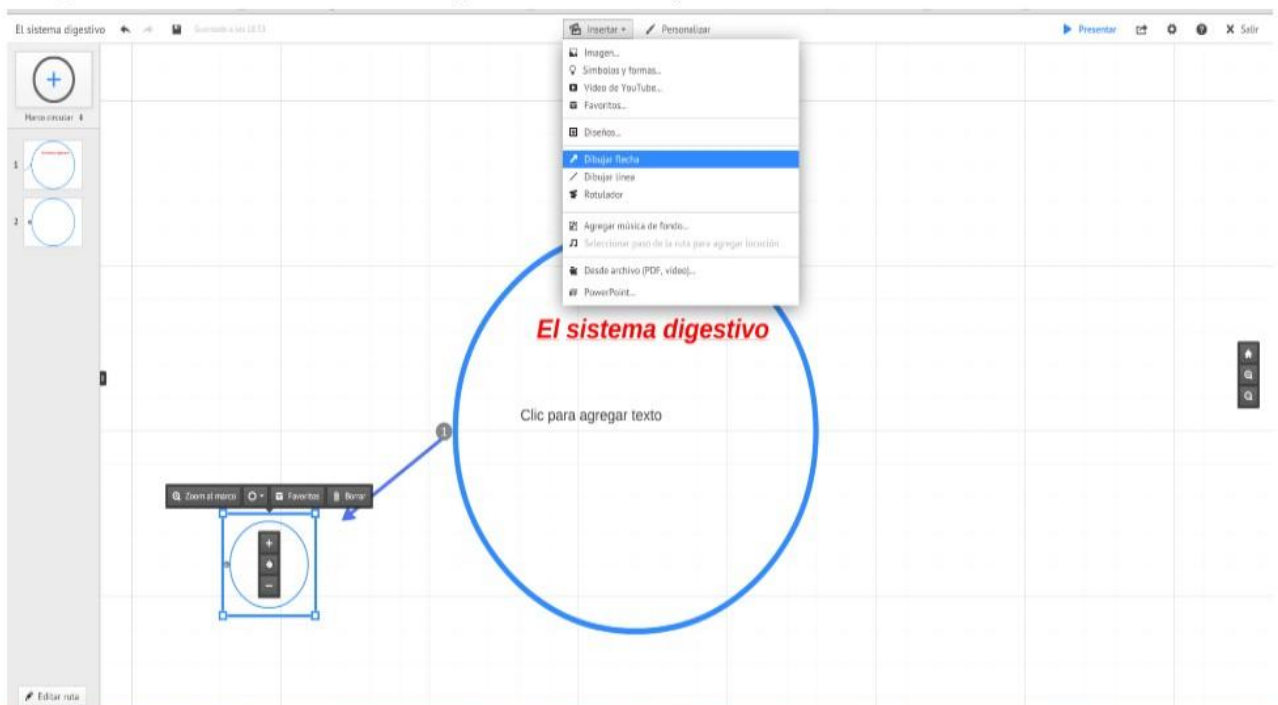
El sistema digestivo
Guardado a las 18:13
Insertar
Personalizar
Presentar
Salir

Marco circular

1
2

Imagen...
Símbolos y formas...
Video de YouTube...
Favoritos...
Diseños...
Dibujar flecha
Dibujar línea
Rotulador
Agregar música de fondo...
Seleccione paso de la ruta para agregar locución
Desde archivo (PDF, video)...
PowerPoint...

El sistema digestivo

Clic para agregar texto

1

Zoom al marco
Favoritos
Borrar

Editar ruta